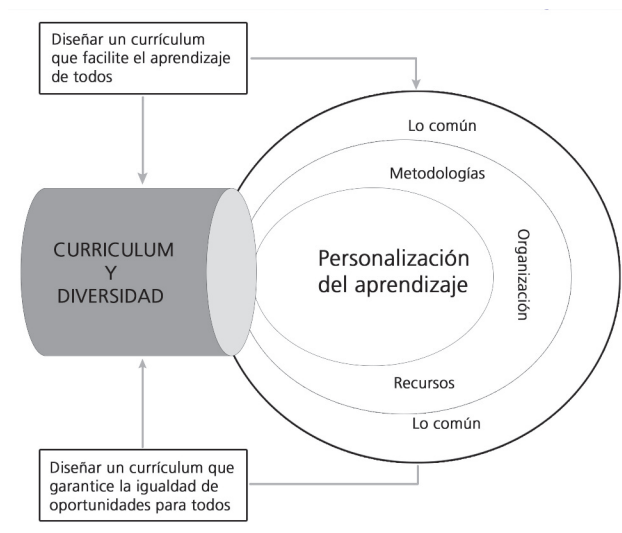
Diseñar un currículum que facilite el aprendizaje de todos

Lo común

Metodologías

CURRICULUM
Y
DIVERSIDAD

Personalización del aprendizaje

Organización

Recursos

Lo común

Diseñar un currículum que garantice la igualdad de oportunidades para todos